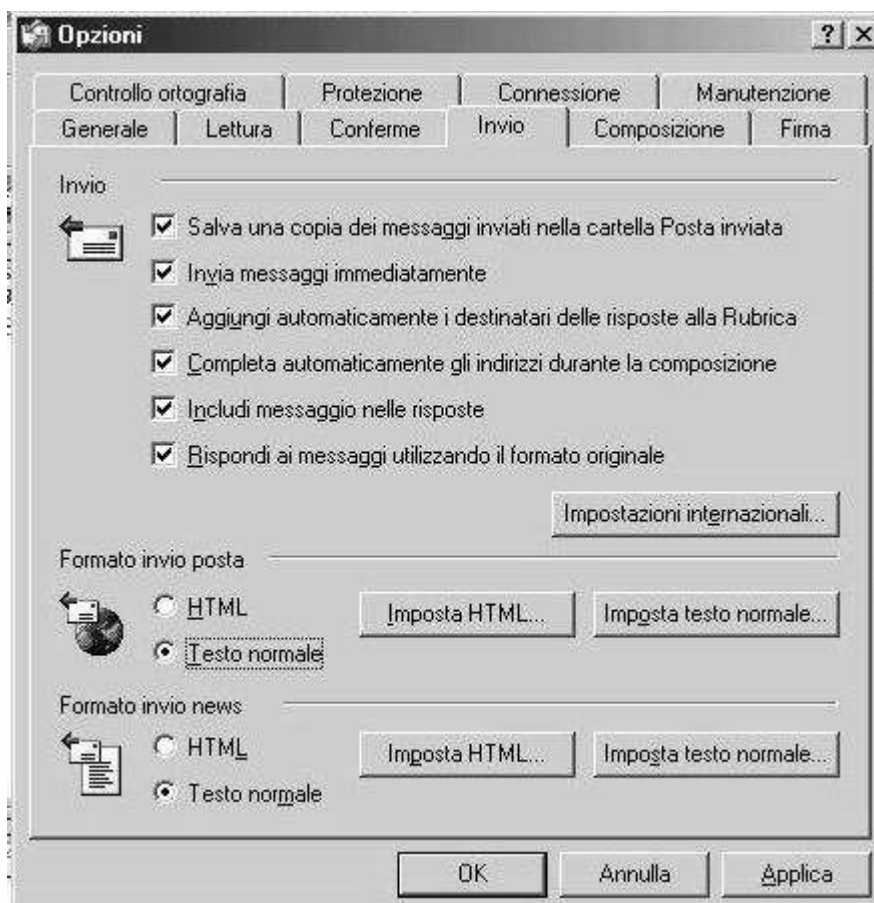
Opzioni

?
X

Controllo ortografia
Protezione
Connessione
Manutenzione
Generale
Lettura
Conferme
Invio
Composizione
Firma

Invio

Salva una copia dei messaggi inviati nella cartella Posta inviata

Invia messaggi immediatamente

Aggiungi automaticamente i destinatari delle risposte alla Rubrica

Completa automaticamente gli indirizzi durante la composizione

Includi messaggio nelle risposte

Rispondi ai messaggi utilizzando il formato originale

Impostazioni internazionali...

Formato invio posta

HTML

Testo normale

Imposta HTML...

Imposta testo normale...

Formato invio news

HTML

Testo normale

Imposta HTML...

Imposta testo normale...

OK
Annulla
Applica